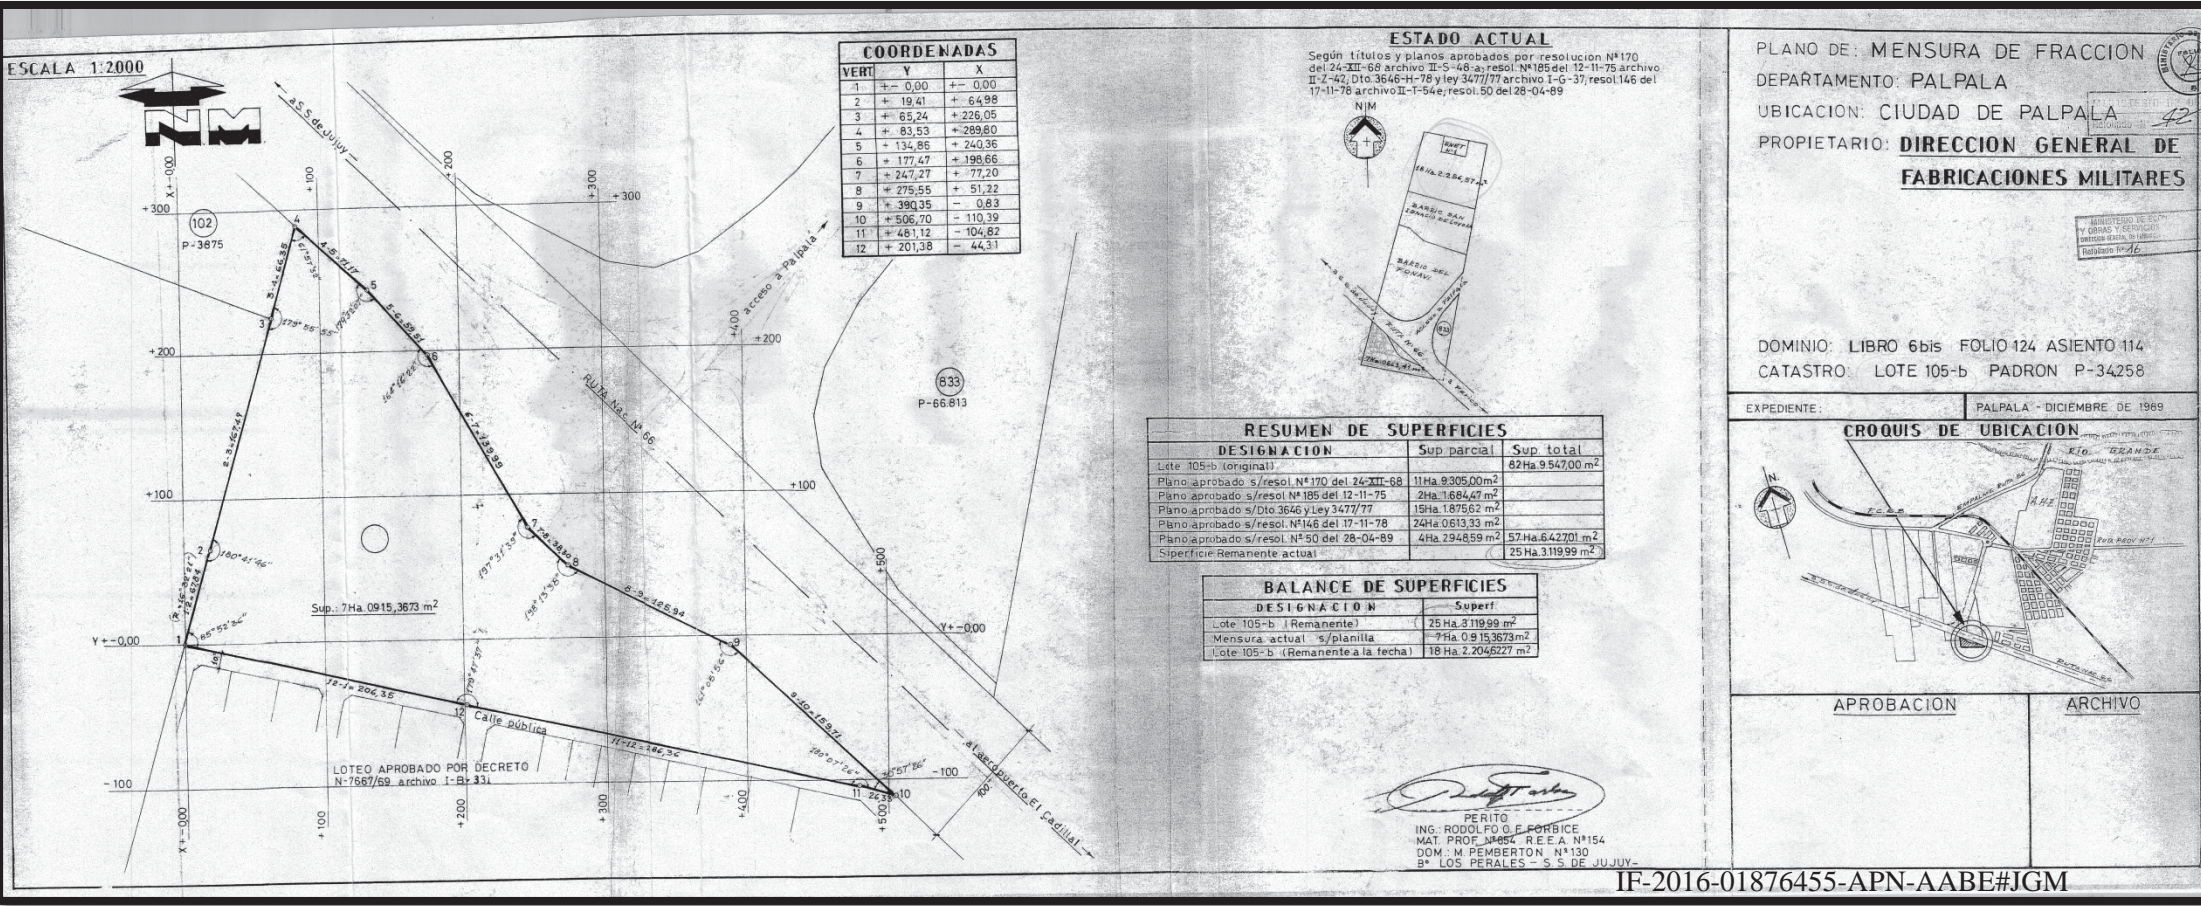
ESCALA 1:2000

N.M

COORDENADAS

| VERT | Y | X |
|---|---|---|
| 1 | +- 0,00 | +- 0,00 |
| 2 | + 19,41 | + 64,98 |
| 3 | + 65,24 | + 226,05 |
| 4 | + 83,53 | + 289,80 |
| 5 | + 134,86 | + 240,36 |
| 6 | + 177,47 | + 198,66 |
| 7 | + 247,27 | + 77,20 |
| 8 | + 275,55 | + 51,22 |
| 9 | + 390,35 | - 0,83 |
| 10 | + 506,70 | - 110,39 |
| 11 | + 481,12 | - 104,82 |
| 12 | + 201,38 | - 44,31 |

a S.S. de Jujuy

acceso a Palpala

RUTA Nac. Nº 66

102
P-3875

833
P-66.813

Sup.: 7Ha 0915,3673 m$^2$

Calle pública

LOTEO APROBADO POR DECRETO N-7667/69 archivo I-B-331

al aeropuerto El Cadillal

Y+-0,00
X+-0,00
+300
+200
+100
-100
+400
+500

ESTADO ACTUAL
Según títulos y planos aprobados por resolucion Nº170 del 24-XII-68 archivo II-S-48-a; resol. Nº185 del 12-11-75 archivo II-Z-42; Dto.3646-H-78 y ley 3477/77 archivo I-G-37; resol.146 del 17-11-78 archivo II-T-54e; resol.50 del 28-04-89

BARRIO SAN IGNACIO DE LOYOLA
BARRIO DEL FONAVI

RESUMEN DE SUPERFICIES

| DESIGNACION | Sup parcial | Sup total |
|---|---|---|
| Lote 105-b (original) | | 82Ha.9.547,00 m$^2$ |
| Plano aprobado s/resol. Nº170 del 24-XII-68 | 11Ha.9.305,00m$^2$ | |
| Plano aprobado s/resol Nº185 del 12-11-75 | 2Ha.1.684,47 m$^2$ | |
| Plano aprobado s/Dto.3646 y Ley 3477/77 | 15Ha.1.875,62 m$^2$ | |
| Plano aprobado s/resol. Nº146 del 17-11-78 | 24Ha.0.613,33 m$^2$ | |
| Plano aprobado s/resol. Nº50 del 28-04-89 | 4Ha.2.948,59 m$^2$ | 57Ha.6.427,01 m$^2$ |
| Superficie Remanente actual | | 25Ha.3.119,99 m$^2$ |

BALANCE DE SUPERFICIES

| DESIGNACION | Superf |
|---|---|
| Lote 105-b (Remanente) | 25Ha.3.119,99 m$^2$ |
| Mensura actual s/planilla | 7Ha.0.915,3673m$^2$ |
| Lote 105-b (Remanente a la fecha) | 18Ha.2.204,6227 m$^2$ |

PERITO
ING.: RODOLFO O.F. FORBICE
MAT. PROF. Nº654 R.E.E.A. Nº154
DOM.: M. PEMBERTON Nº130
Bº LOS PERALES - S.S. DE JUJUY-

PLANO DE: MENSURA DE FRACCION
DEPARTAMENTO: PALPALA
UBICACION: CIUDAD DE PALPALA
PROPIETARIO: DIRECCION GENERAL DE FABRICACIONES MILITARES

MINISTERIO DE OBRAS Y SERVICIOS
Registrado Nº 16

DOMINIO: LIBRO 6bis FOLIO 124 ASIENTO 114
CATASTRO: LOTE 105-b PADRON P-34258

EXPEDIENTE:
PALPALA - DICIEMBRE DE 1989

CROQUIS DE UBICACION
RIO GRANDE

APROBACION
ARCHIVO

IF-2016-01876455-APN-AABE#JGM